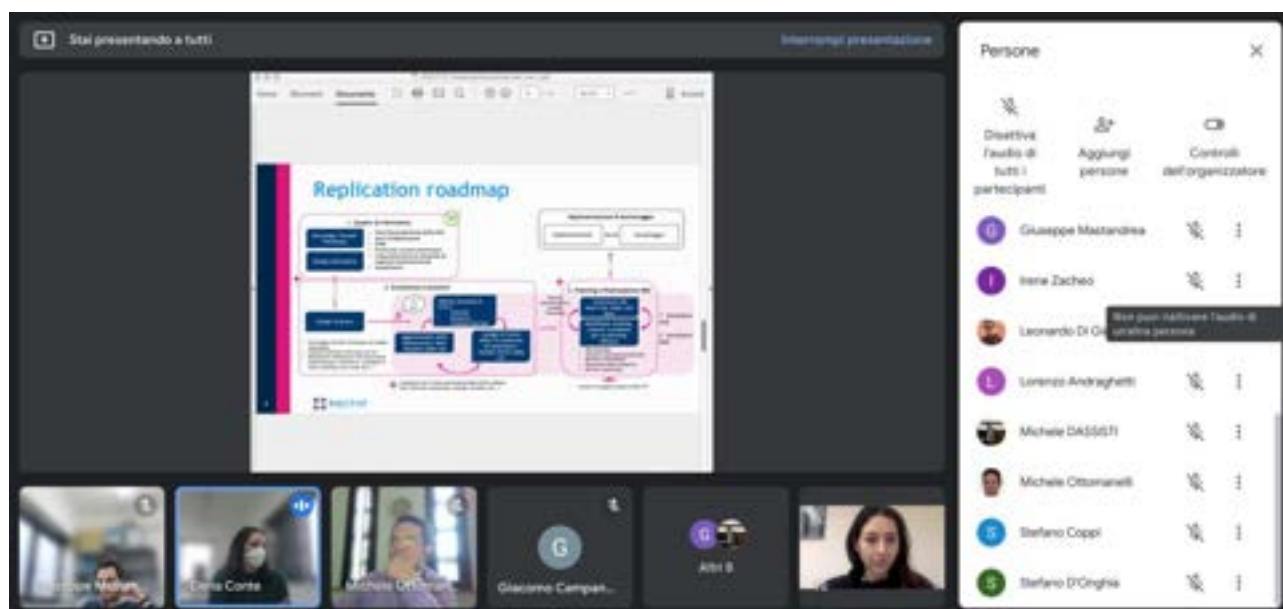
Stai presentando a tutti

Interrompi presentazione

Replication roadmap

Persone

Disattiva l'audio di tutti i partecipanti

Aggiungi persone

Controlli dell'organizzatore

G Giuseppe Mastandrea

I Irene Zacheo

Leonardo Di G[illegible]

Non puoi riattivare l'audio di un'altra persona

L Lorenzo Andraghetti

Michele DASSISTI

Michele Ottomanelli

S Stefano Coppi

S Stefano D'Onghia

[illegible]

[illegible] Conte

Michele Ottoman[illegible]

G

Giacomo Campan...

G

Altri 8